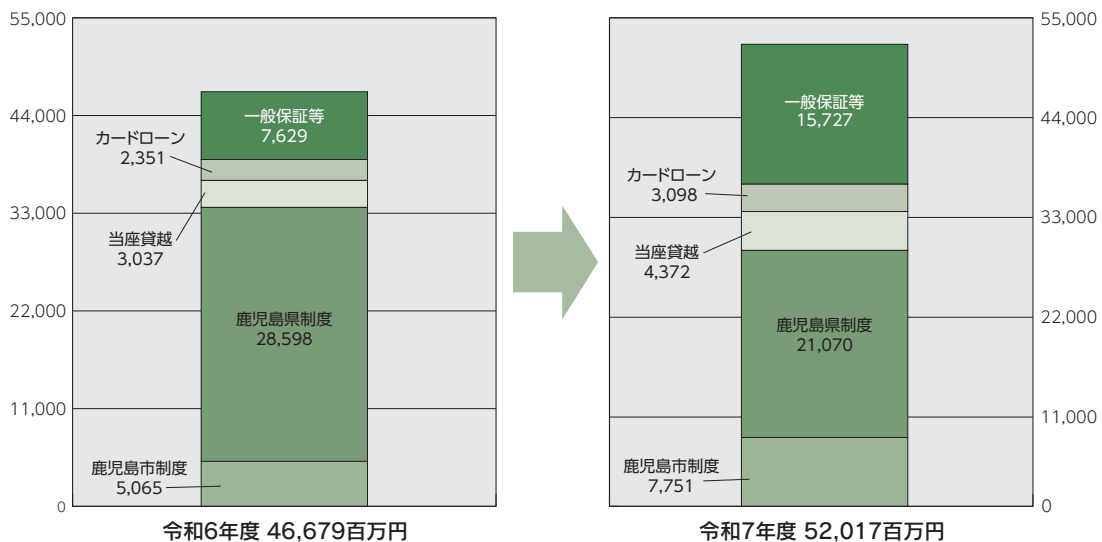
55,000
44,000
33,000
22,000
11,000
0

一般保証等
7,629

カードローン
2,351

当座貸越
3,037

鹿児島県制度
28,598

鹿児島市制度
5,065

令和6年度 46,679百万円

55,000
44,000
33,000
22,000
11,000
0

一般保証等
15,727

カードローン
3,098

当座貸越
4,372

鹿児島県制度
21,070

鹿児島市制度
7,751

令和7年度 52,017百万円